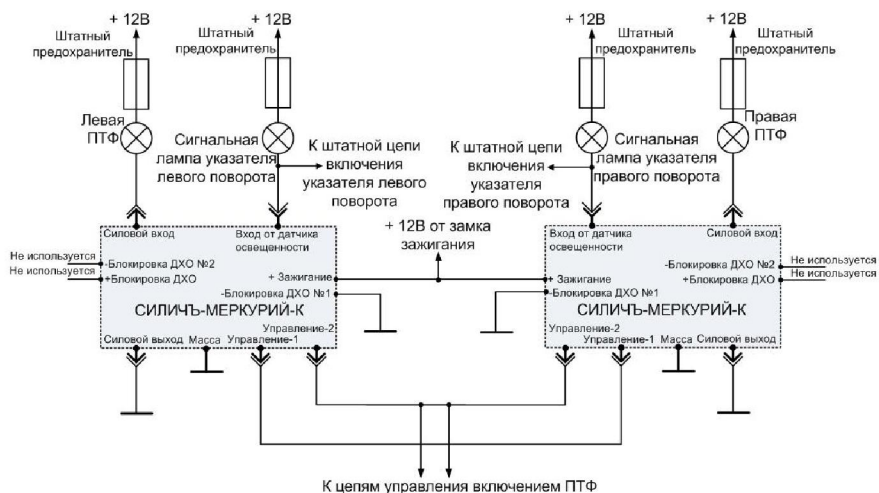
+ 12В
Штатный предохранитель
+ 12В
Штатный предохранитель
+ 12В
Штатный предохранитель
+ 12В
Штатный предохранитель

Левая ПТФ
Сигнальная лампа указателя левого поворота
К штатной цепи включения указателя левого поворота
К штатной цепи включения указателя правого поворота
Сигнальная лампа указателя правого поворота
Правая ПТФ

+ 12В от замка зажигания

Силовой вход
Вход от датчика освещенности
Не используется
-Блокировка ДХО №2
Не используется
+Блокировка ДХО
+ Зажигание
-Блокировка ДХО №1
СИЛИЧЪ-МЕРКУРИЙ-К
Управление-2
Силовой выход
Масса
Управление-1

Вход от датчика освещенности
Силовой вход
-Блокировка ДХО №2
Не используется
+Блокировка ДХО
Не используется
+ Зажигание
-Блокировка ДХО №1
СИЛИЧЪ-МЕРКУРИЙ-К
Управление-2
Управление-1
Масса
Силовой выход

К цепям управления включением ПТФ